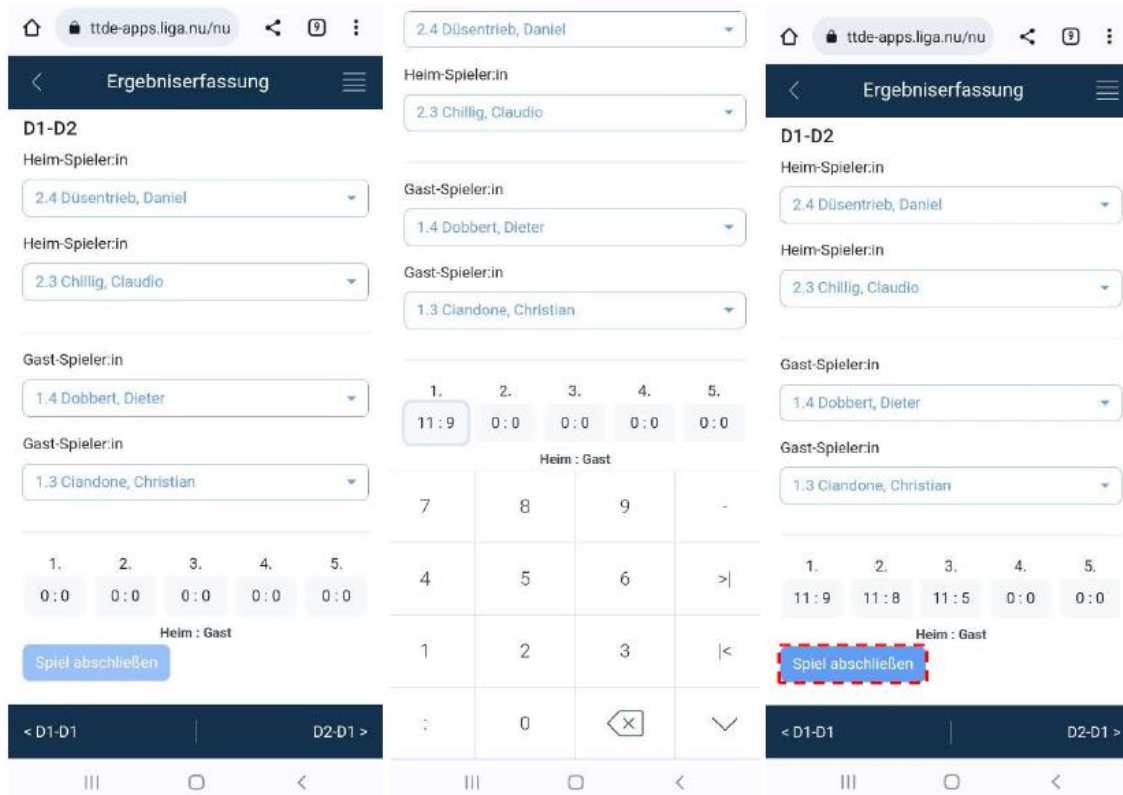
ttde-apps.liga.nu/nu
9
Ergebniserfassung
D1-D2
Heim-Spieler:in
2.4 Düsentrieb, Daniel
Heim-Spieler:in
2.3 Chillig, Claudio
Gast-Spieler:in
1.4 Dobbert, Dieter
Gast-Spieler:in
1.3 Ciandone, Christian

| 1. | 2. | 3. | 4. | 5. |
|---|---|---|---|---|
| 0 : 0 | 0 : 0 | 0 : 0 | 0 : 0 | 0 : 0 |

Heim : Gast
Spiel abschließen
< D1-D1
D2-D1 >

2.4 Düsentrieb, Daniel
Heim-Spieler:in
2.3 Chillig, Claudio
Gast-Spieler:in
1.4 Dobbert, Dieter
Gast-Spieler:in
1.3 Ciandone, Christian

| 1. | 2. | 3. | 4. | 5. |
|---|---|---|---|---|
| 11 : 9 | 0 : 0 | 0 : 0 | 0 : 0 | 0 : 0 |

Heim : Gast

| 7 | 8 | 9 | - |
|---|---|---|---|
| 4 | 5 | 6 | >\| |
| 1 | 2 | 3 | \|< |
| : | 0 | | |

ttde-apps.liga.nu/nu
9
Ergebniserfassung
D1-D2
Heim-Spieler:in
2.4 Düsentrieb, Daniel
Heim-Spieler:in
2.3 Chillig, Claudio
Gast-Spieler:in
1.4 Dobbert, Dieter
Gast-Spieler:in
1.3 Ciandone, Christian

| 1. | 2. | 3. | 4. | 5. |
|---|---|---|---|---|
| 11 : 9 | 11 : 8 | 11 : 5 | 0 : 0 | 0 : 0 |

Heim : Gast
Spiel abschließen
< D1-D1
D2-D1 >